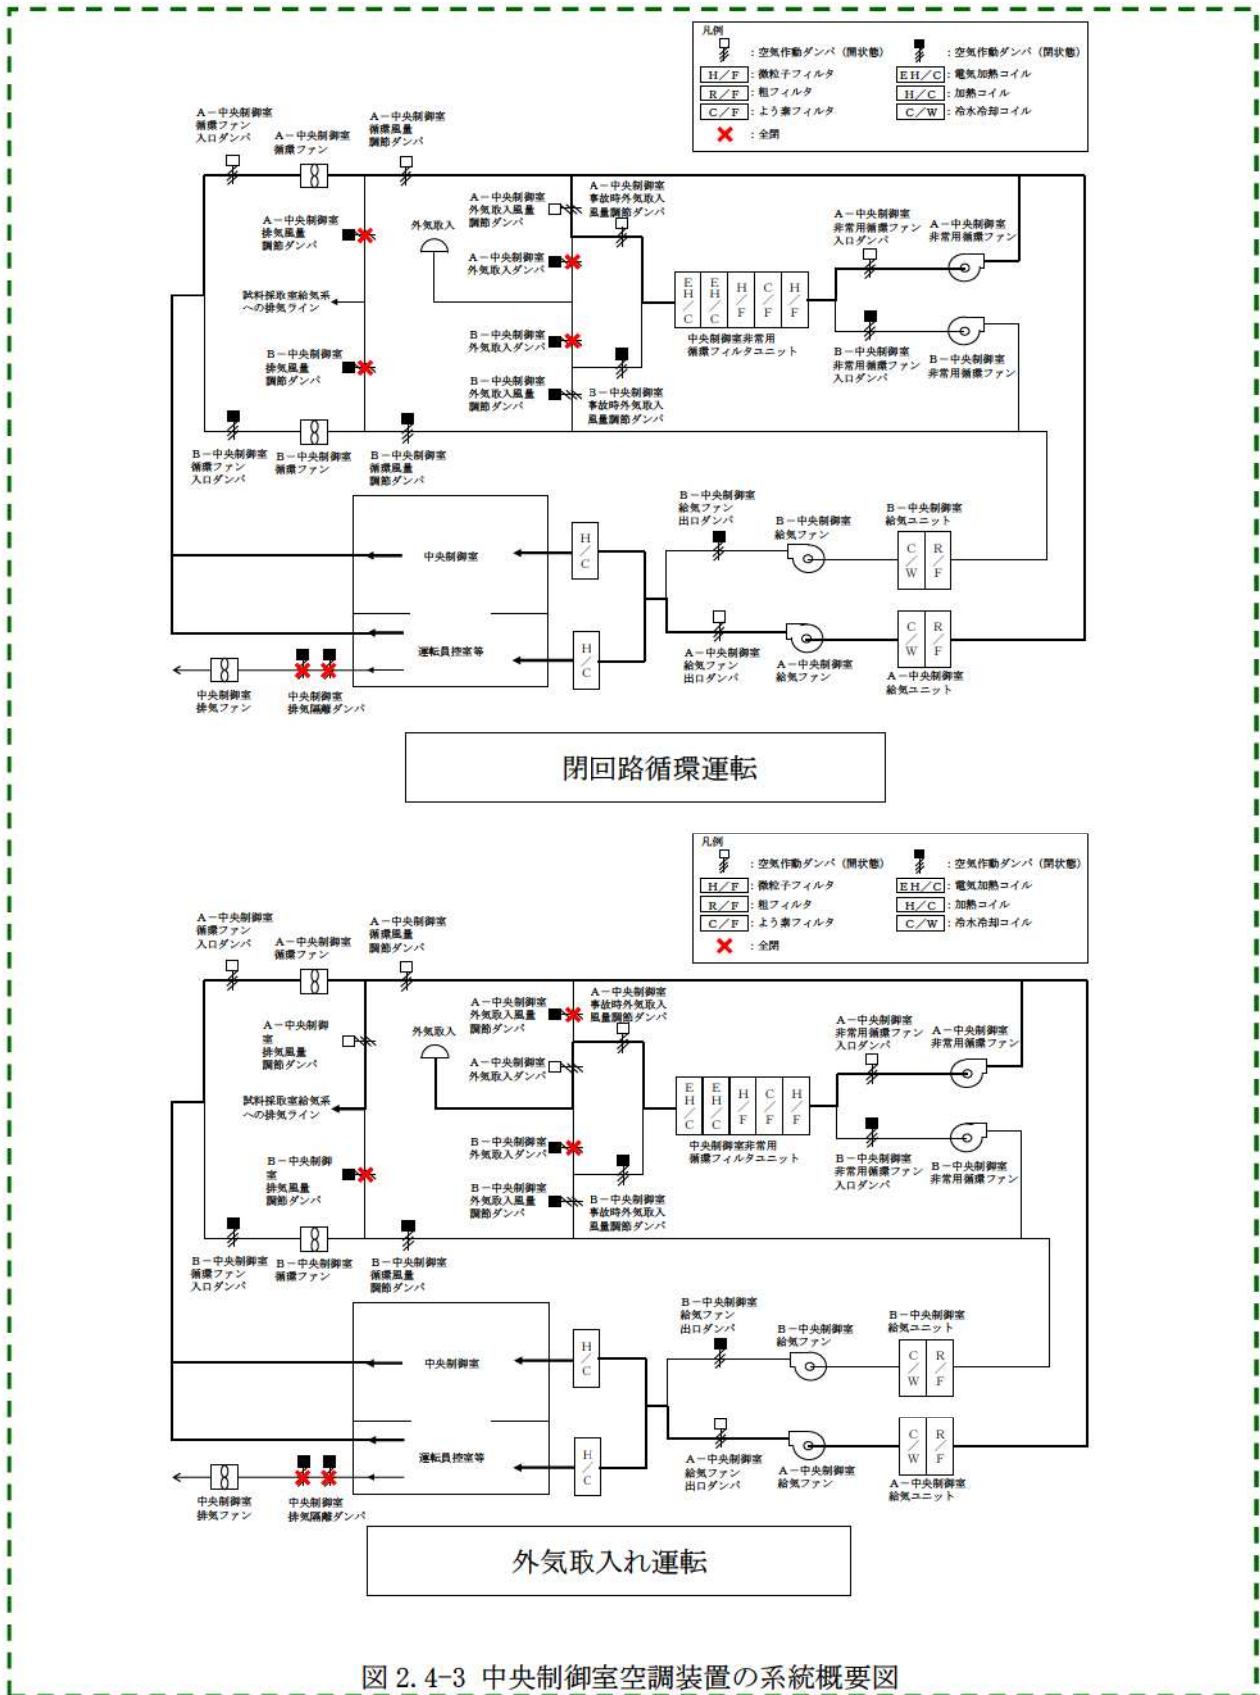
凡例
：空気作動ダンパ（開状態）
：空気作動ダンパ（閉状態）
H/F：微粒子フィルタ
R/F：粗フィルタ
C/F：よう素フィルタ
EH/C：電気加熱コイル
H/C：加熱コイル
C/W：冷水冷却コイル
：全閉

A－中央制御室循環ファン入口ダンパ
A－中央制御室循環ファン
A－中央制御室循環風量調節ダンパ
A－中央制御室排気風量調節ダンパ
外気取入
A－中央制御室外気取入風量調節ダンパ
A－中央制御室事故時外気取入風量調節ダンパ
A－中央制御室外気取入ダンパ
A－中央制御室非常用循環ファン入口ダンパ
A－中央制御室非常用循環ファン
試料採取室給気系への排気ライン
E H/C
E H/C
H/F
C/F
H/F
中央制御室非常用循環フィルタユニット
B－中央制御室外気取入ダンパ
B－中央制御室排気風量調節ダンパ
B－中央制御室外気取入風量調節ダンパ
B－中央制御室事故時外気取入風量調節ダンパ
B－中央制御室非常用循環ファン入口ダンパ
B－中央制御室非常用循環ファン
B－中央制御室循環ファン入口ダンパ
B－中央制御室循環ファン
B－中央制御室循環風量調節ダンパ
B－中央制御室給気ファン出口ダンパ
B－中央制御室給気ファン
B－中央制御室給気ユニット
中央制御室
H/C
C/W
R/F
運転員控室等
H/C
C/W
R/F
中央制御室排気ファン
中央制御室排気隔離ダンパ
A－中央制御室給気ファン出口ダンパ
A－中央制御室給気ファン
A－中央制御室給気ユニット

閉回路循環運転

凡例
：空気作動ダンパ（開状態）
：空気作動ダンパ（閉状態）
H/F：微粒子フィルタ
R/F：粗フィルタ
C/F：よう素フィルタ
EH/C：電気加熱コイル
H/C：加熱コイル
C/W：冷水冷却コイル
：全閉

A－中央制御室循環ファン入口ダンパ
A－中央制御室循環ファン
A－中央制御室循環風量調節ダンパ
A－中央制御室排気風量調節ダンパ
外気取入
A－中央制御室外気取入風量調節ダンパ
A－中央制御室事故時外気取入風量調節ダンパ
A－中央制御室外気取入ダンパ
A－中央制御室非常用循環ファン入口ダンパ
A－中央制御室非常用循環ファン
試料採取室給気系への排気ライン
E H/C
E H/C
H/F
C/F
H/F
中央制御室非常用循環フィルタユニット
B－中央制御室外気取入ダンパ
B－中央制御室排気風量調節ダンパ
B－中央制御室外気取入風量調節ダンパ
B－中央制御室事故時外気取入風量調節ダンパ
B－中央制御室非常用循環ファン入口ダンパ
B－中央制御室非常用循環ファン
B－中央制御室循環ファン入口ダンパ
B－中央制御室循環ファン
B－中央制御室循環風量調節ダンパ
B－中央制御室給気ファン出口ダンパ
B－中央制御室給気ファン
B－中央制御室給気ユニット
中央制御室
H/C
C/W
R/F
運転員控室等
H/C
C/W
R/F
中央制御室排気ファン
中央制御室排気隔離ダンパ
A－中央制御室給気ファン出口ダンパ
A－中央制御室給気ファン
A－中央制御室給気ユニット

外気取入れ運転

図 2.4-3 中央制御室空調装置の系統概要図